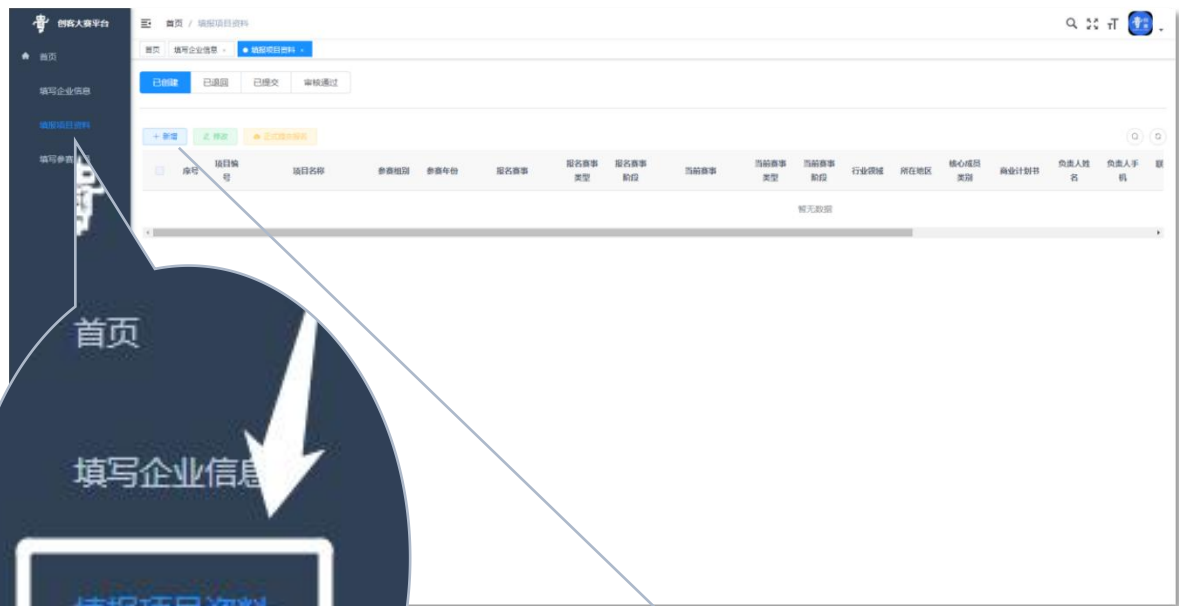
创客大赛平台

首页

填写企业信息

填报项目资料

填写参赛

首页 / 填报项目资料

首页 填写企业信息 × ● 填报项目资料 ×

已创建 已退回 已提交 审核通过

+ 新增 修改 正式提交报名

| | 序号 | 项目编号 | 项目名称 | 参赛组别 | 参赛年份 | 报名赛事 | 报名赛事类型 | 报名赛事阶段 | 当前赛事 | 当前赛事类型 | 当前赛事阶段 | 行业领域 | 所在地区 | 核心成员类别 | 商业计划书 | 负责人姓名 | 负责人手机 | 联 |
|---|---|---|---|---|---|---|---|---|---|---|---|---|---|---|---|---|---|---|

暂无数据

首页

填写企业信息

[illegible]